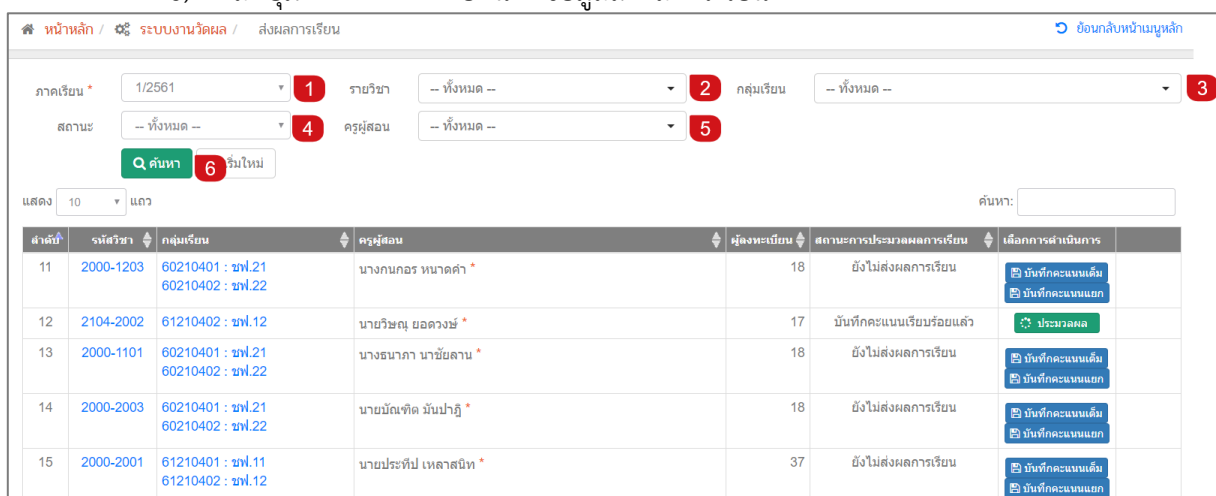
หน้าหลัก / ระบบงานวัดผล / ส่งผลการเรียน

ย้อนกลับหน้าเมนูหลัก

ภาคเรียน * 1/2561 1 รายวิชา -- ทั้งหมด -- 2 กลุ่มเรียน -- ทั้งหมด -- 3

สถานะ -- ทั้งหมด -- 4 ครูผู้สอน -- ทั้งหมด -- 5

ค้นหา 6 เริ่มใหม่

แสดง 10 แถว

ค้นหา:

| ลำดับ | รหัสวิชา | กลุ่มเรียน | ครูผู้สอน | ผู้ลงทะเบียน | สถานะการประมวลผลการเรียน | เลือกการดำเนินการ |
|---|---|---|---|---|---|---|
| 11 | 2000-1203 | 60210401 : ชฟ.21 60210402 : ชฟ.22 | นางกนกอร หนาดคำ * | 18 | ยังไม่ส่งผลการเรียน | บันทึกคะแนนเต็ม บันทึกคะแนนแยก |
| 12 | 2104-2002 | 61210402 : ชฟ.12 | นายวิษณุ ยอดวงษ์ * | 17 | บันทึกคะแนนเรียบร้อยแล้ว | ประมวลผล |
| 13 | 2000-1101 | 60210401 : ชฟ.21 60210402 : ชฟ.22 | นางธนาภา นาชัยลาน * | 18 | ยังไม่ส่งผลการเรียน | บันทึกคะแนนเต็ม บันทึกคะแนนแยก |
| 14 | 2000-2003 | 60210401 : ชฟ.21 60210402 : ชฟ.22 | นายบัณฑิต มันปาฎิ * | 18 | ยังไม่ส่งผลการเรียน | บันทึกคะแนนเต็ม บันทึกคะแนนแยก |
| 15 | 2000-2001 | 61210401 : ชฟ.11 61210402 : ชฟ.12 | นายประทีป เหลาสนิท * | 37 | ยังไม่ส่งผลการเรียน | บันทึกคะแนนเต็ม บันทึกคะแนนแยก |